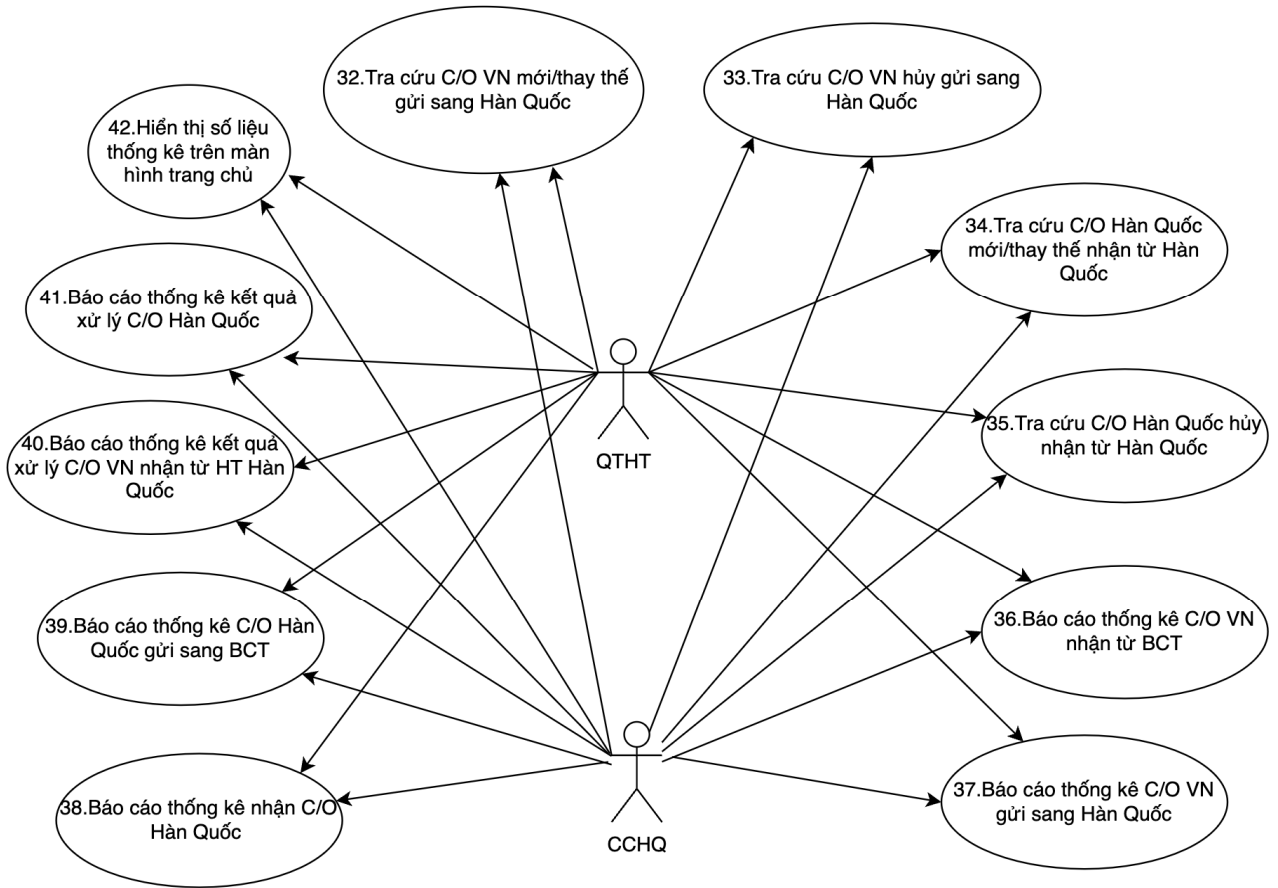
32.Tra cứu C/O VN mới/thay thế gửi sang Hàn Quốc

33.Tra cứu C/O VN hủy gửi sang Hàn Quốc

42.Hiển thị số liệu thống kê trên màn hình trang chủ

34.Tra cứu C/O Hàn Quốc mới/thay thế nhận từ Hàn Quốc

41.Báo cáo thống kê kết quả xử lý C/O Hàn Quốc

35.Tra cứu C/O Hàn Quốc hủy nhận từ Hàn Quốc

40.Báo cáo thống kê kết quả xử lý C/O VN nhận từ HT Hàn Quốc

QTHT

39.Báo cáo thống kê C/O Hàn Quốc gửi sang BCT

36.Báo cáo thống kê C/O VN nhận từ BCT

37.Báo cáo thống kê C/O VN gửi sang Hàn Quốc

38.Báo cáo thống kê nhận C/O Hàn Quốc

CCHQ